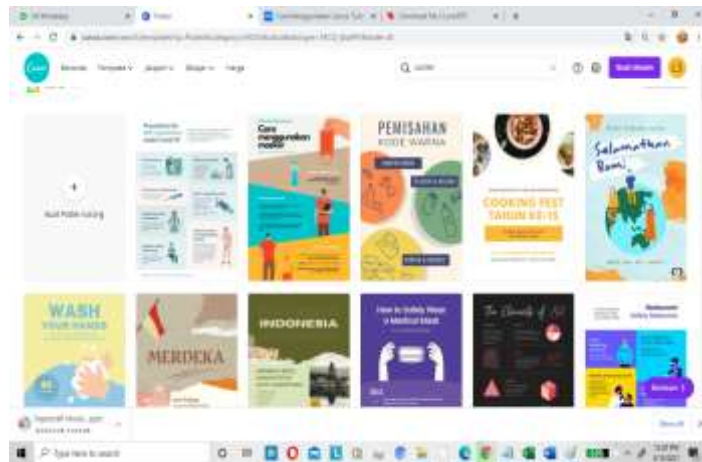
Canva

Beranda Template Jelajahi Belajar Harga

Q poster

Buat desain

Buat Poster kosong

Cara menggunakan masker

PEMISAHAN KODE WARNA

COOKING FEST TAHUN KE-15

Selamatkan Bumi

WASH YOUR HANDS

MERDEKA

INDONESIA

How to Safely Wear a Medical Mask

The Elements of Art

Type here to search

Bantuan ?